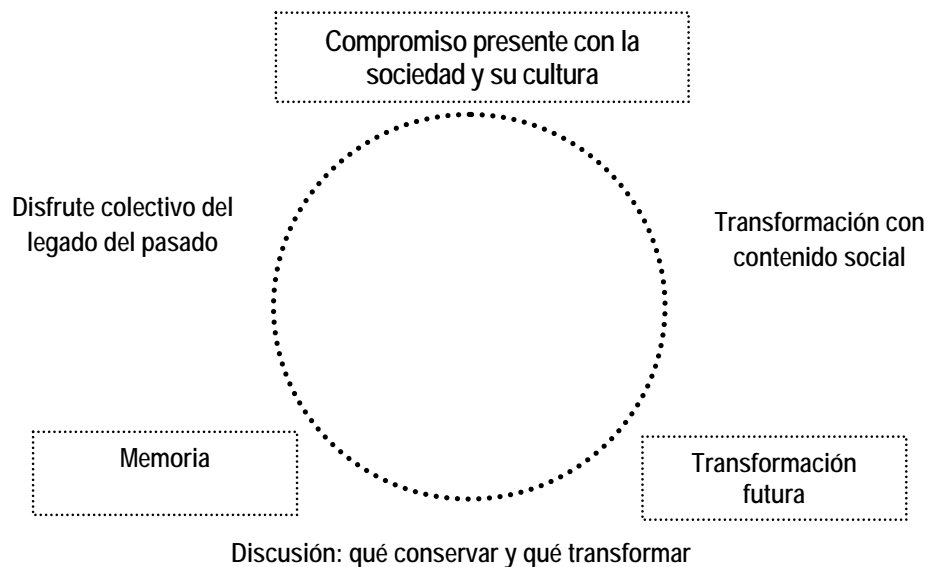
Compromiso presente con la sociedad y su cultura

Disfrute colectivo del legado del pasado

Transformación con contenido social

Memoria

Transformación futura

Discusión: qué conservar y qué transformar